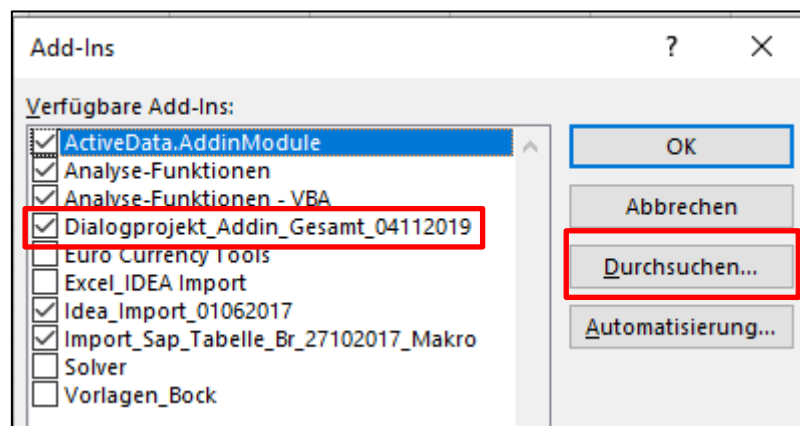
Add-Ins

?

×

Verfügbare Add-Ins:

ActiveData.AddinModule
Analyse-Funktionen
Analyse-Funktionen - VBA
Dialogprojekt_Addin_Gesamt_04112019
Euro Currency Tools
Excel_IDEA Import
Idea_Import_01062017
Import_Sap_Tabelle_Br_27102017_Makro
Solver
Vorlagen_Bock

OK

Abbrechen

Durchsuchen...

Automatisierung...